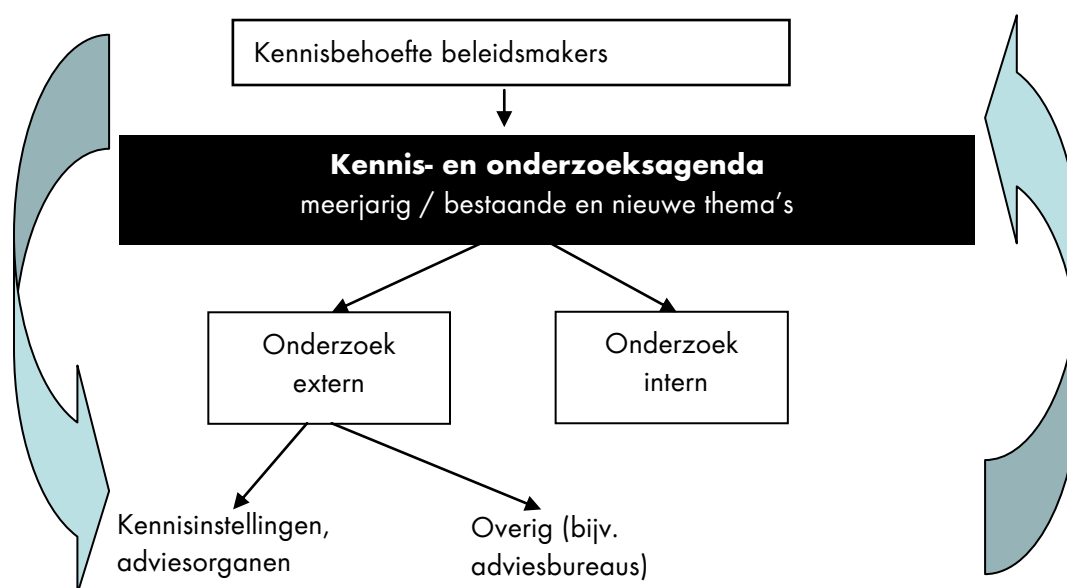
Kennisbehoefte beleidsmakers

**Kennis- en onderzoeksagenda**
meerjarig / bestaande en nieuwe thema's

Onderzoek extern

Onderzoek intern

Kennisinstellingen, adviesorganen

Overig (bijv. adviesbureaus)